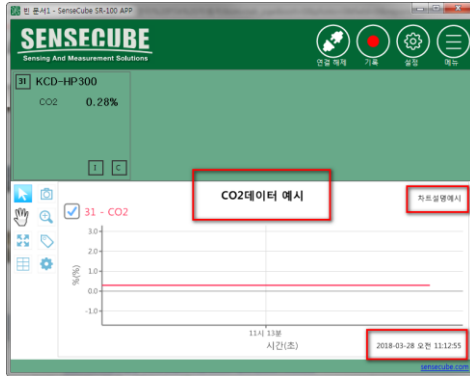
빈 문서1 - SenseCube SR-100 APP

SENSECUBE
Sensing And Measurement Solutions

연결 해제 기록 설정 메뉴

31 KCD-HP300
CO2 0.28%

T C

CO2데이터 예시

차트설명예시

31 - CO2

3.0
2.0
1.0
0.0
-1.0

%(%)

11시 13분

시간(초)

2018-03-28 오전 11:12:55

sensecube.com